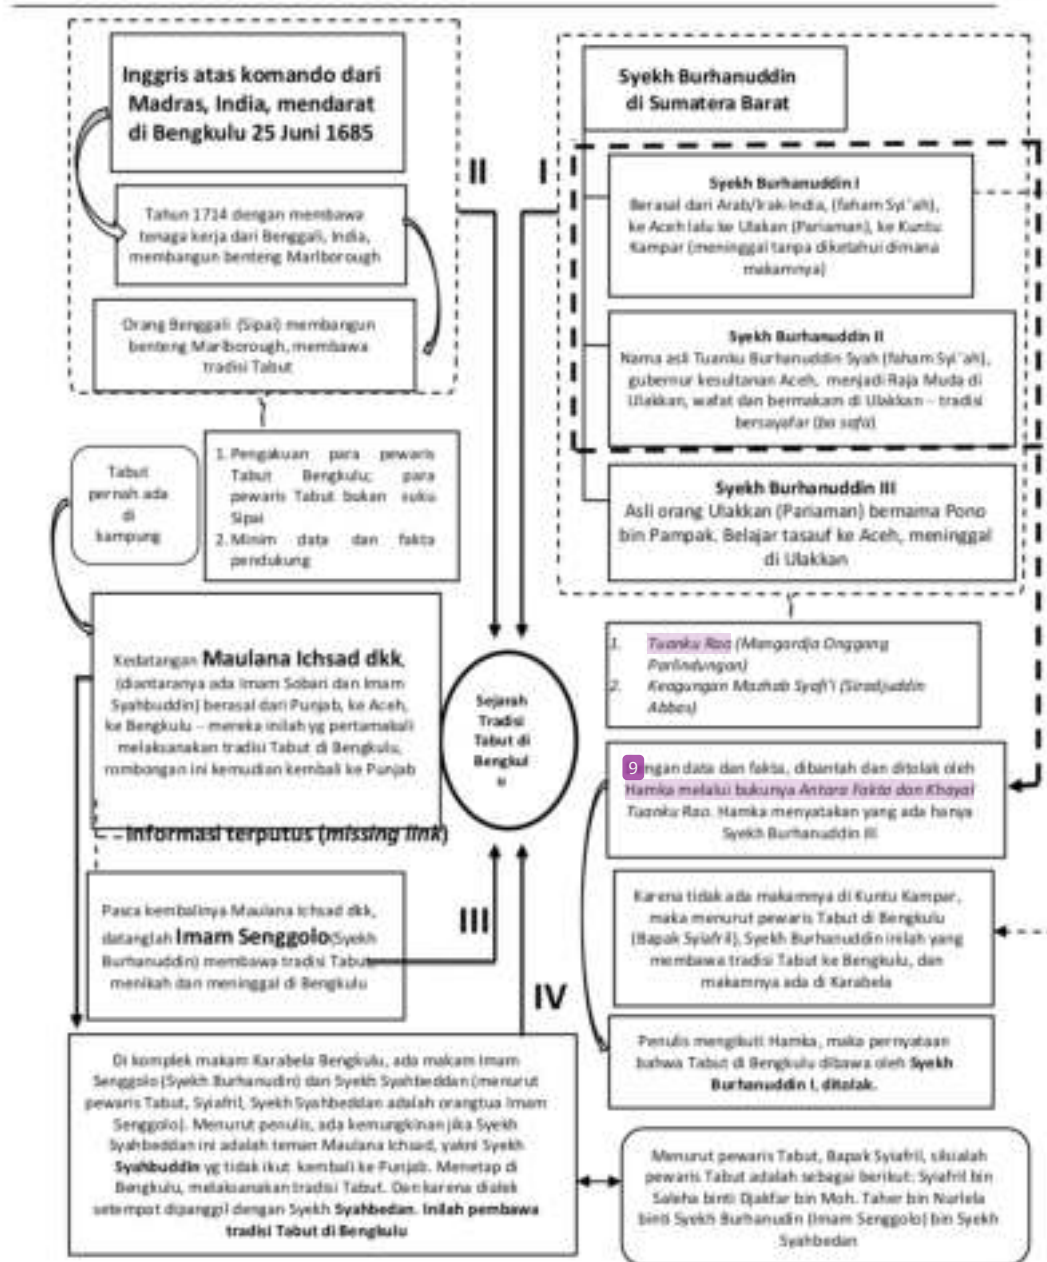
Inggris atas komando dari Madras, India, mendarat di Bengkulu 25 Juni 1685

Tahun 1714 dengan membawa tenaga kerja dari Benggali, India, membangun benteng Marlborough

Orang Benggali (Sipai) membangun benteng Marlborough, membawa tradisi Tabut

1. Pengakuan para pewaris Tabut Bengkulu; para pewaris Tabut bukan suku Sipai
2. Minim data dan fakta pendukung

Tabut pernah ada di kampung

Kedatangan Maulana Ichsad dkk. (diantaranya ada Imam Sobari dan Imam Syahbuddin) berasal dari Punjab, ke Aceh, ke Bengkulu – mereka inilah yg pertamakali melaksanakan tradisi Tabut di Bengkulu, rombongan ini kemudian kembali ke Punjab

– Informasi terputus (missing link)

Pasca kembalinya Maulana Ichsad dkk, datanglah Imam Senggolo (Syekh Burhanuddin) membawa tradisi Tabut, menikah dan meninggal di Bengkulu

Di komplek makam Karabela Bengkulu, ada makam Imam Senggolo (Syekh Burhanudin) dan Syekh Syahbeddan (menurut pewaris Tabut, Syiafril, Syekh Syahbeddan adalah orangtua Imam Senggolo). Menurut penulis, ada kemungkinan jika Syekh Syahbeddan ini adalah teman Maulana Ichsad, yakni Syekh Syahbuddin yg tidak ikut kembali ke Punjab. Menetap di Bengkulu, melaksanakan tradisi Tabut. Dan karena dialek setempat dipanggil dengan Syekh Syahbedan. Inilah pembawa tradisi Tabut di Bengkulu

II

I

III

IV

Sejarah Tradisi Tabut di Bengkulu

Syekh Burhanuddin di Sumatera Barat

Syekh Burhanuddin I
Berasal dari Arab/Irak-India, (faham Syi'ah), ke Aceh lalu ke Ulakan (Pariaman), ke Kuntu Kampar (meninggal tanpa diketahui dimana makamnya)

Syekh Burhanuddin II
Nama asli Tuanku Burhanuddin Syah (faham Syi'ah), gubernur kesultanan Aceh, menjadi Raja Muda di Ulakkan, wafat dan bermakam di Ulakkan – tradisi bersayafar (ba safa)

Syekh Burhanuddin III
Asli orang Ulakkan (Pariaman) bernama Pono bin Pampak. Belajar tasauf ke Aceh, meninggal di Ulakkan

1. Tuanku Rao (Mangaradja Onggang Parlindungan)
2. Keagungan Mazhab Syafi'i (Siradjuddin Abbas)

9 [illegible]ngan data dan fakta, dibantah dan ditolak oleh Hamka melalui bukunya Antara Fakta dan Khayal Tuanku Rao. Hamka menyatakan yang ada hanya Syekh Burhanuddin III

Karena tidak ada makamnya di Kuntu Kampar, maka menurut pewaris Tabut di Bengkulu (Bapak Syiafril), Syekh Burhanuddin inilah yang membawa tradisi Tabut ke Bengkulu, dan makamnya ada di Karabela

Penulis mengikuti Hamka, maka pernyataan bahwa Tabut di Bengkulu dibawa oleh Syekh Burhanuddin I, ditolak.

Menurut pewaris Tabut, Bapak Syiafril, silsilah pewaris Tabut adalah sebagai berikut: Syiafril bin Saleha binti Djakfar bin Moh. Taher bin Nurlela binti Syekh Burhanudin (Imam Senggolo) bin Syekh Syahbedan